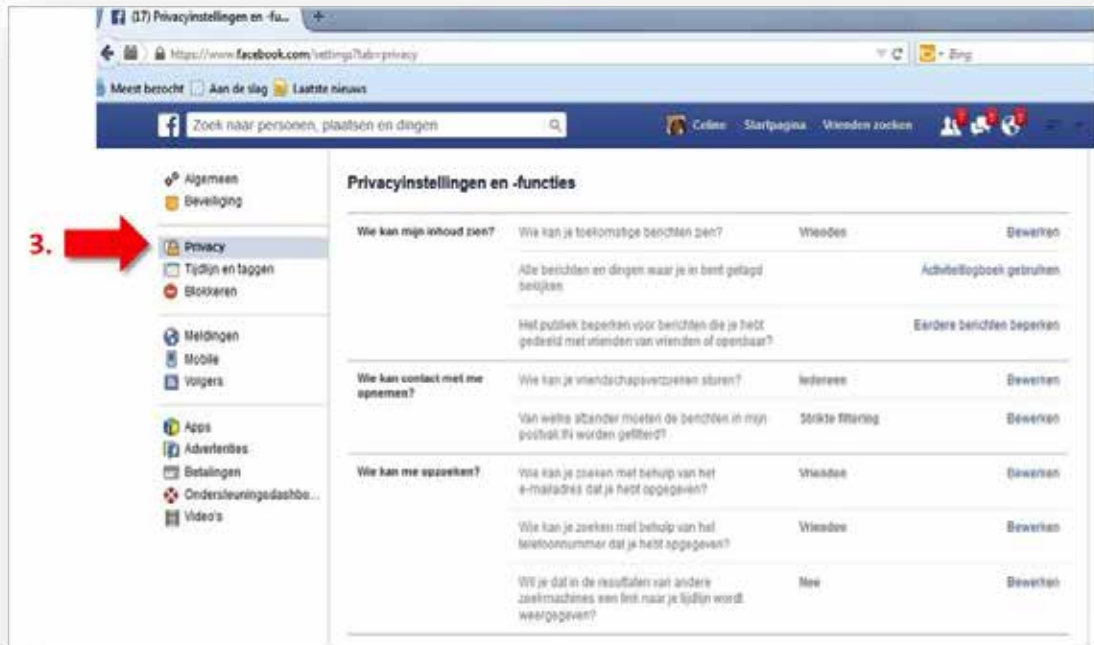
(17) Privacyinstellingen en -fu...
https://www.facebook.com/settings?tab=privacy
Bing
Meest bezocht  Aan de slag  Laatste nieuws
Zoek naar personen, plaatsen en dingen
Celine  Startpagina  Vrienden zoeken

Algemeen
Beveiliging
3.
Privacy
Tijdlijn en taggen
Blokkeren
Meldingen
Mobile
Volgers
Apps
Advertenties
Betalingen
Ondersteuningsdashbo...
Video's

Privacyinstellingen en -functies

| | | | |
|---|---|---|---|
| Wie kan mijn inhoud zien? | Wie kan je toekomstige berichten zien? | Vrienden | Bewerken |
| | Alle berichten en dingen waar je in bent getagd bekijken | | Activiteitlogboek gebruiken |
| | Het publiek beperken voor berichten die je hebt gedeeld met vrienden van vrienden of openbaar? | | Eerdere berichten beperken |
| Wie kan contact met me opnemen? | Wie kan je vriendschapsverzoeken sturen? | Iedereen | Bewerken |
| | Van welke afzender moeten de berichten in mijn postvak IN worden gefilterd? | Strikte filtering | Bewerken |
| Wie kan me opzoeken? | Wie kan je zoeken met behulp van het e-mailadres dat je hebt opgegeven? | Vrienden | Bewerken |
| | Wie kan je zoeken met behulp van het telefoonnummer dat je hebt opgegeven? | Vrienden | Bewerken |
| | Wil je dat in de resultaten van andere zoekmachines een link naar je tijdlijn wordt weergegeven? | Nee | Bewerken |